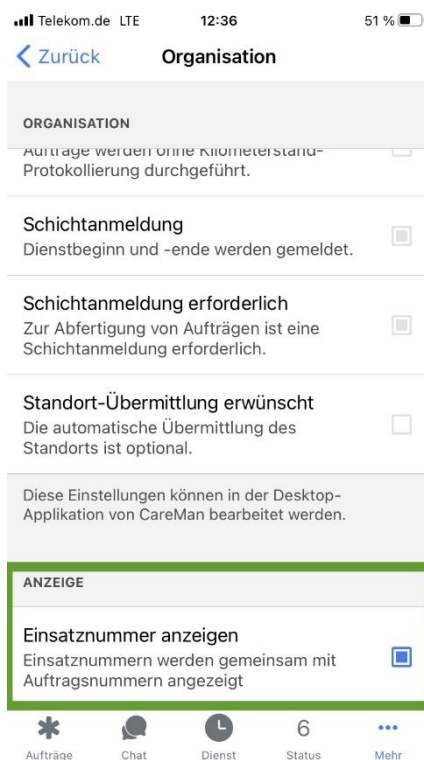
Telekom.de LTE 12:36 51 %

Zurück Organisation

ORGANISATION

Aufträge werden ohne Kilometerstand-Protokollierung durchgeführt.

Schichtanmeldung
Dienstbeginn und -ende werden gemeldet.

Schichtanmeldung erforderlich
Zur Abfertigung von Aufträgen ist eine Schichtanmeldung erforderlich.

Standort-Übermittlung erwünscht
Die automatische Übermittlung des Standorts ist optional.

Diese Einstellungen können in der Desktop-Applikation von CareMan bearbeitet werden.

ANZEIGE

Einsatznummer anzeigen
Einsatznummern werden gemeinsam mit Auftragsnummern angezeigt

Aufträge Chat Dienst 6 Status Mehr